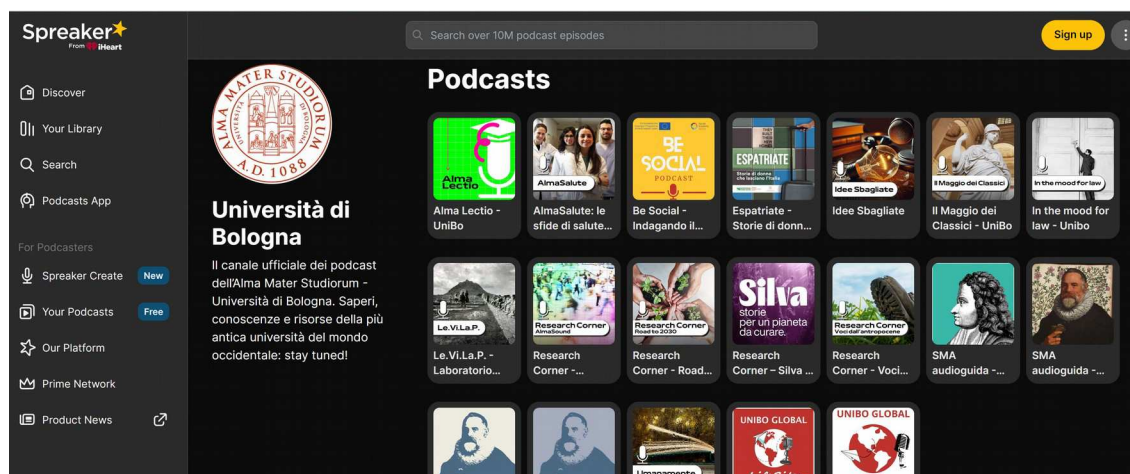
Spreaker
From iHeart

Search over 10M podcast episodes

Sign up

Discover
Your Library
Search
Podcasts App

For Podcasters
Spreaker Create New
Your Podcasts Free
Our Platform
Prime Network
Product News

ALMA MATER STUDIORUM
A.D. 1088

Università di Bologna

Il canale ufficiale dei podcast dell'Alma Mater Studiorum - Università di Bologna. Saperi, conoscenze e risorse della più antica università del mondo occidentale: stay tuned!

Podcasts

Alma Lectio
Alma Lectio - UniBo

AlmaSalute
AlmaSalute: le sfide di salute...

BE SOCIAL PODCAST
Be Social - Indagando il...

ESPATRIATE
Espatriate - Storie di donn...

Idee Sbagliate
Idee Sbagliate

Il Maggio dei Classici
Il Maggio dei Classici - UniBo

In the mood for law
In the mood for law - Unibo

Le.Vi.La.P.
Le.Vi.La.P. - Laboratorio...

Research Corner AlmaSound
Research Corner -...

Research Corner Road to 2030
Research Corner - Road...

Silva storie per un pianeta da curare.
Research Corner – Silva ...

Research Corner Voci dall'antropocene
Research Corner - Voci...

SMA audioguida -...

SMA audioguida -...

Umanamente

UNIBO GLOBAL

UNIBO GLOBAL